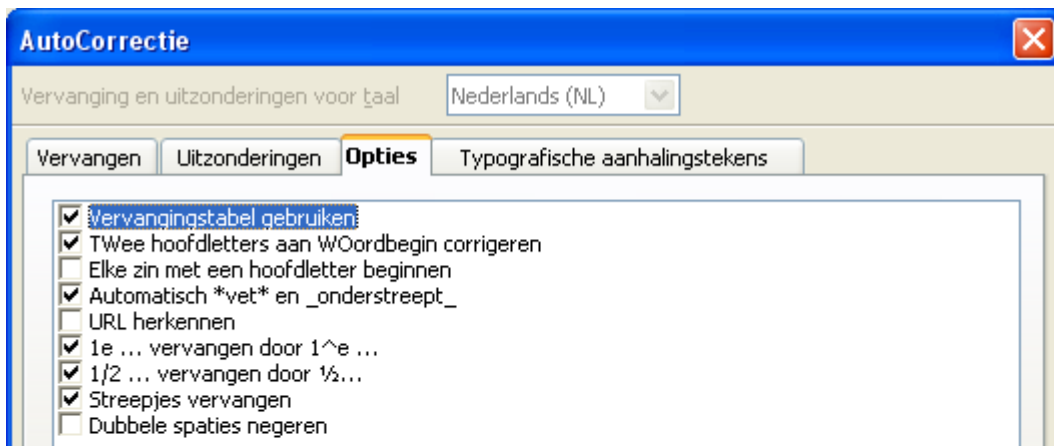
AutoCorrectie

Vervanging en uitzonderingen voor taal Nederlands (NL)

Vervangen | Uitzonderingen | Opties | Typografische aanhalingstekens

Vervangingstabel gebruiken
TWee hoofdletters aan WOordbegin corrigeren
Elke zin met een hoofdletter beginnen
Automatisch *vet* en _onderstreept_
URL herkennen
1e ... vervangen door 1^e ...
1/2 ... vervangen door ½...
Streepjes vervangen
Dubbele spaties negeren